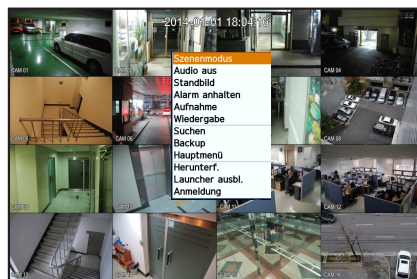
2014-01-01 18:04:15

CAM 01

CAM 04

CAM 05

CAM 06

CAM 08

CAM 09

CAM 12

CAM 13

CAM 16

Szenenmodus
Audio aus
Standbild
Alarm anhalten
Aufnahme
Wiedergabe
Suchen
Backup
Hauptmenü
Herunterf.
Launcher ausbl.
Anmeldung